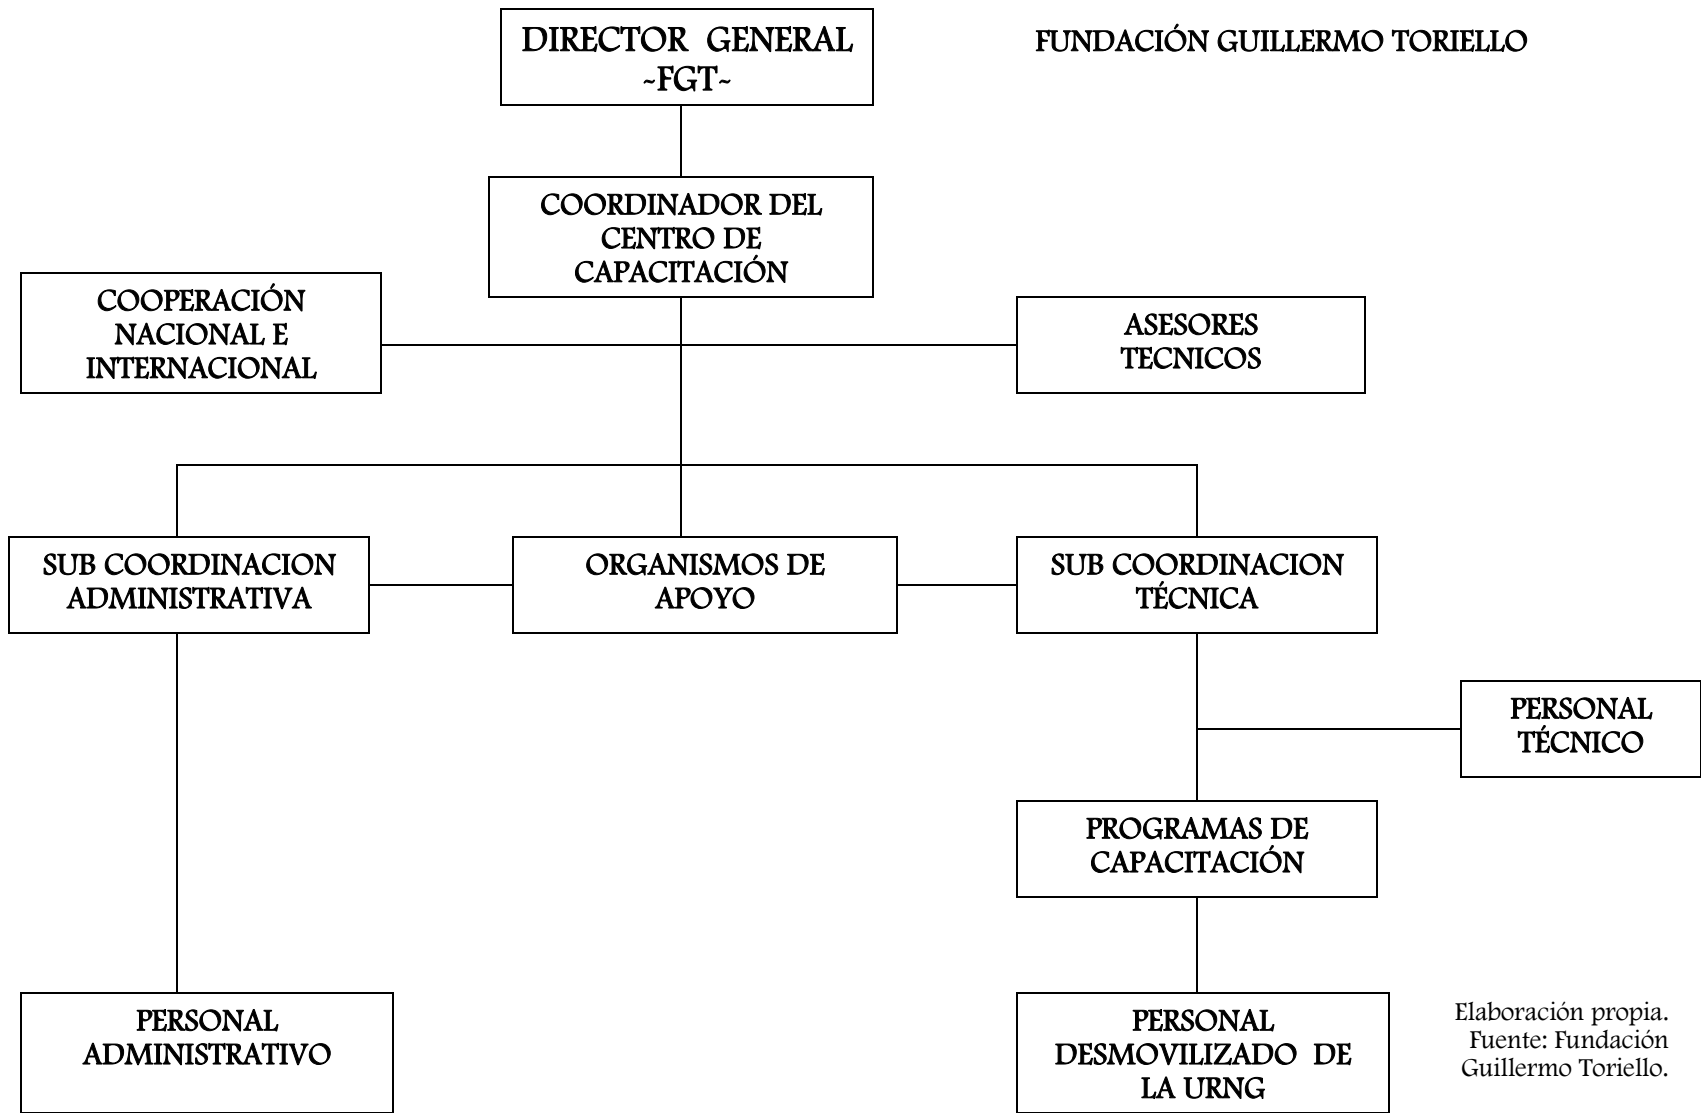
DIRECTOR GENERAL ~FGT~

FUNDACIÓN GUILLERMO TORIELLO

COORDINADOR DEL CENTRO DE CAPACITACIÓN

COOPERACIÓN NACIONAL E INTERNACIONAL

ASESORES TECNICOS

SUB COORDINACION ADMINISTRATIVA

ORGANISMOS DE APOYO

SUB COORDINACION TÉCNICA

PERSONAL TÉCNICO

PROGRAMAS DE CAPACITACIÓN

PERSONAL ADMINISTRATIVO

PERSONAL DESMOVILIZADO DE LA URNG

Elaboración propia. Fuente: Fundación Guillermo Toriello.